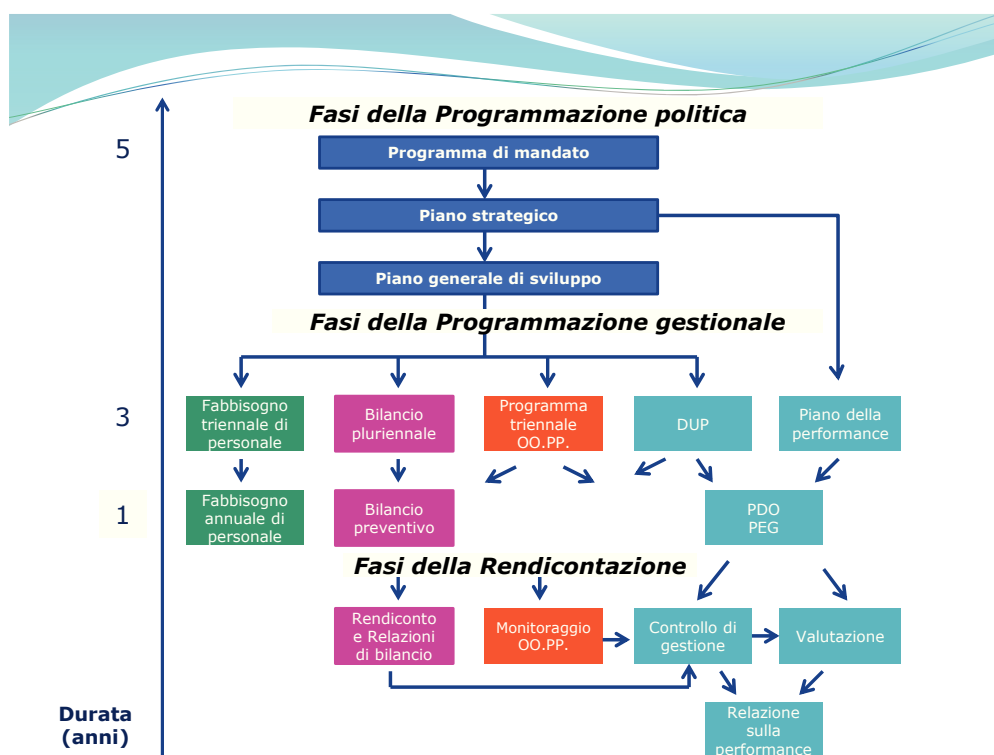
Fasi della Programmazione politica

5

Programma di mandato

Piano strategico

Piano generale di sviluppo

Fasi della Programmazione gestionale

3

Fabbisogno triennale di personale

Bilancio pluriennale

Programma triennale OO.PP.

DUP

Piano della performance

1

Fabbisogno annuale di personale

Bilancio preventivo

PDO PEG

Fasi della Rendicontazione

Rendiconto e Relazioni di bilancio

Monitoraggio OO.PP.

Controllo di gestione

Valutazione

Relazione sulla performance

Durata (anni)